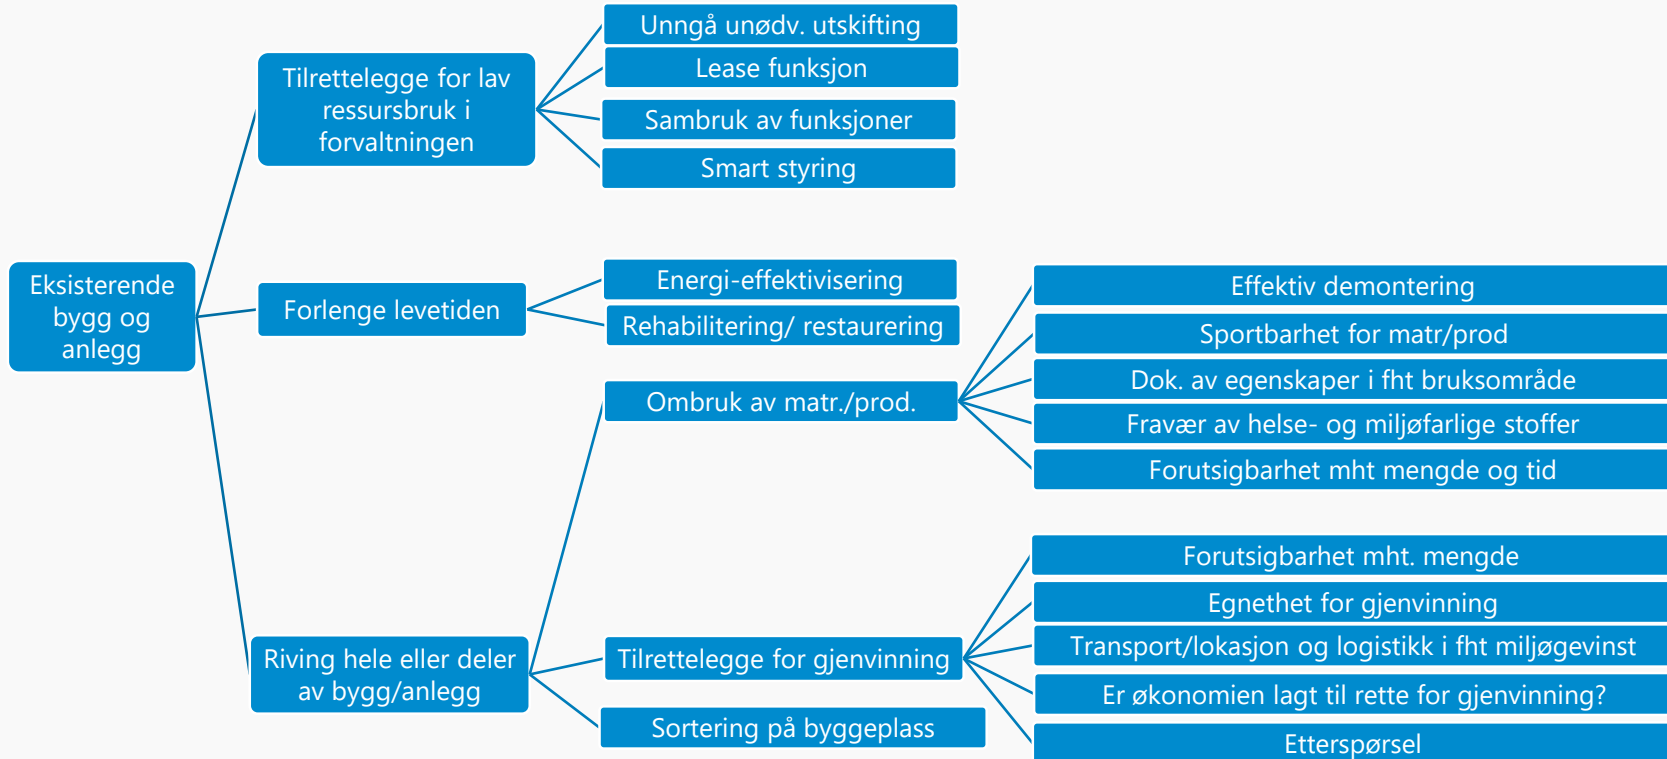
Eksisterende bygg og anlegg

Tilrettelegge for lav ressursbruk i forvaltningen

Unngå unødv. utskifting

Lease funksjon

Sambruk av funksjoner

Smart styring

Forlenge levetiden

Energi-effektivisering

Rehabilitering/ restaurering

Riving hele eller deler av bygg/anlegg

Ombruk av matr./prod.

Effektiv demontering

Sportbarhet for matr/prod

Dok. av egenskaper i fht bruksområde

Fravær av helse- og miljøfarlige stoffer

Forutsigbarhet mht mengde og tid

Tilrettelegge for gjenvinning

Forutsigbarhet mht. mengde

Egnethet for gjenvinning

Transport/lokasjon og logistikk i fht miljøgevinst

Er økonomien lagt til rette for gjenvinning?

Etterspørsel

Sortering på byggeplass